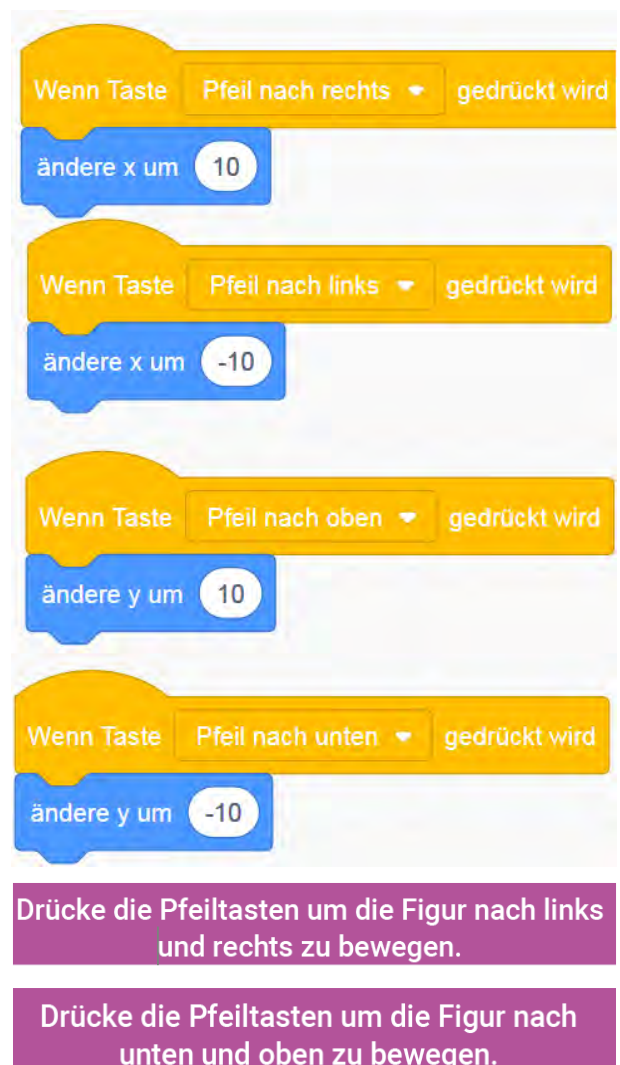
Wenn Taste Pfeil nach rechts gedrückt wird
ändere x um 10

Wenn Taste Pfeil nach links gedrückt wird
ändere x um -10

Wenn Taste Pfeil nach oben gedrückt wird
ändere y um 10

Wenn Taste Pfeil nach unten gedrückt wird
ändere y um -10

Drücke die Pfeiltasten um die Figur nach links und rechts zu bewegen.

Drücke die Pfeiltasten um die Figur nach unten und oben zu bewegen.